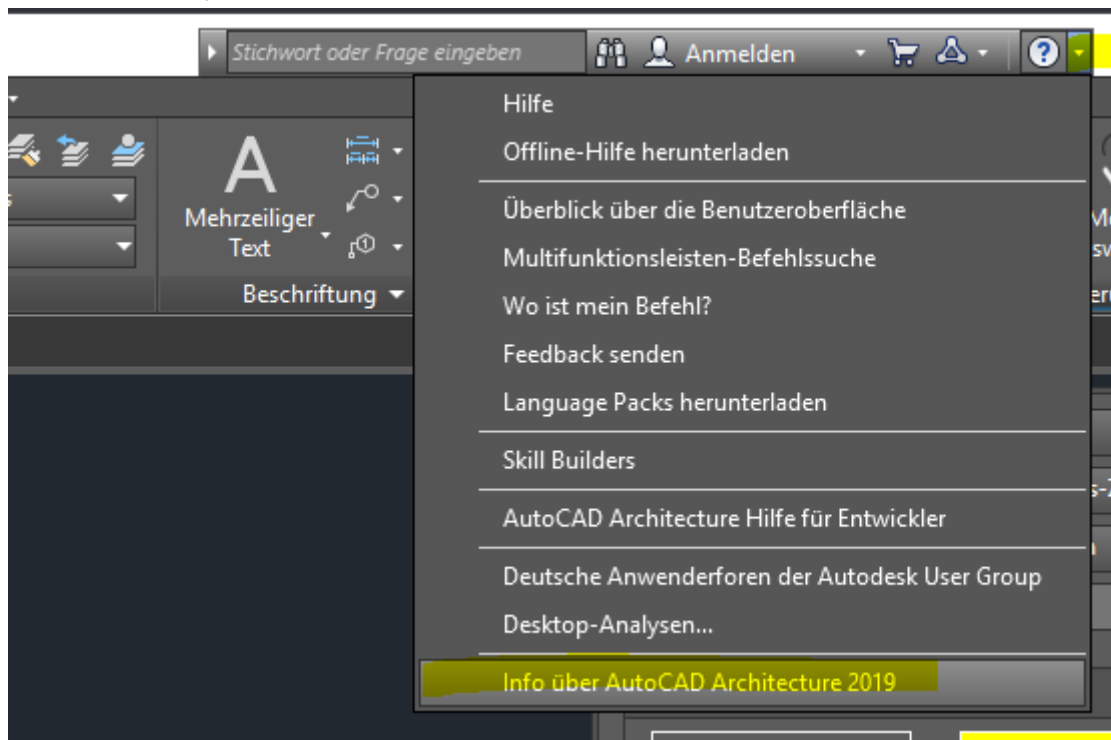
Stichwort oder Frage eingeben

Anmelden

Mehrzeiliger Text

Beschriftung

Hilfe

Offline-Hilfe herunterladen

Überblick über die Benutzeroberfläche

Multifunktionsleisten-Befehlssuche

Wo ist mein Befehl?

Feedback senden

Language Packs herunterladen

Skill Builders

AutoCAD Architecture Hilfe für Entwickler

Deutsche Anwenderforen der Autodesk User Group

Desktop-Analysen...

Info über AutoCAD Architecture 2019